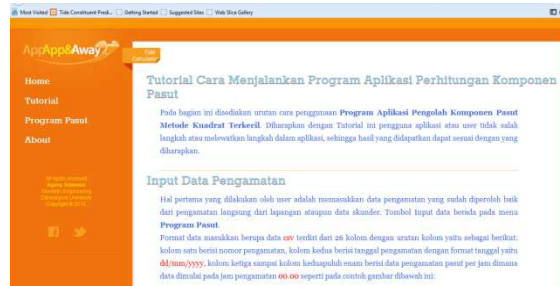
Most Visited | Tide Constituent Predi... | Getting Started | Suggested Sites | Web Slice Gallery

AppApp&Away

Tide Calculator

Home

Tutorial

Program Pasut

About

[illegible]

Tutorial Cara Menjalankan Program Aplikasi Perhitungan Komponen Pasut

Pada bagian ini disediakan urutan cara penggunaan Program Aplikasi Pengolah Komponen Pasut Metode Kuadrat Terkecil. Diharapkan dengan Tutorial ini pengguna aplikasi atau user tidak salah langkah atau melewatkan langkah dalam aplikasi, sehingga hasil yang didapatkan dapat sesuai dengan yang diharapkan.

Input Data Pengamatan

Hal pertama yang dilakukan oleh user adalah memasukkan data pengamatan yang sudah diperoleh baik dari pengamatan langsung dari lapangan ataupun data skunder. Tombol input data berada pada menu Program Pasut.

Format data masukkan berupa data csv terdiri dari 26 kolom dengan urutan kolom yaitu sebagai berikut: kolom satu berisi nomor pengamatan, kolom kedua berisi tanggal pengamatan dengan format tanggal yaitu dd/mm/yyyy, kolom ketiga sampai kolom keduapuluh enam berisi data pengamatan pasut per jam dimana data dimulai pada jam pengamatan 00.00 seperti pada contoh gambar dibawah ini: